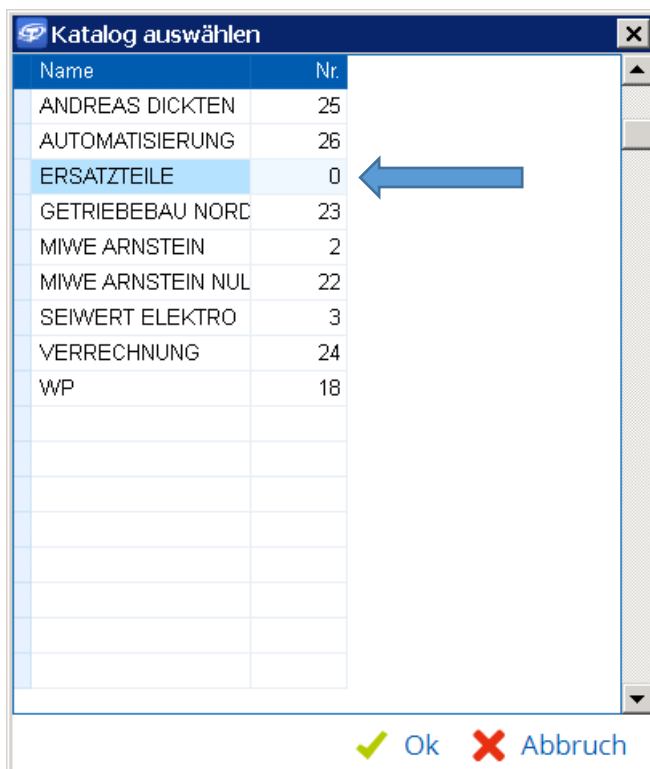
Katalog auswählen

| Name | Nr. |
|---|---|
| ANDREAS DICKTEN | 25 |
| AUTOMATISIERUNG | 26 |
| ERSATZTEILE | 0 |
| GETRIEBEBAU NORD | 23 |
| MIWE ARNSTEIN | 2 |
| MIWE ARNSTEIN NUL | 22 |
| SEIWERT ELEKTRO | 3 |
| VERRECHNUNG | 24 |
| WP | 18 |

Ok Abbruch